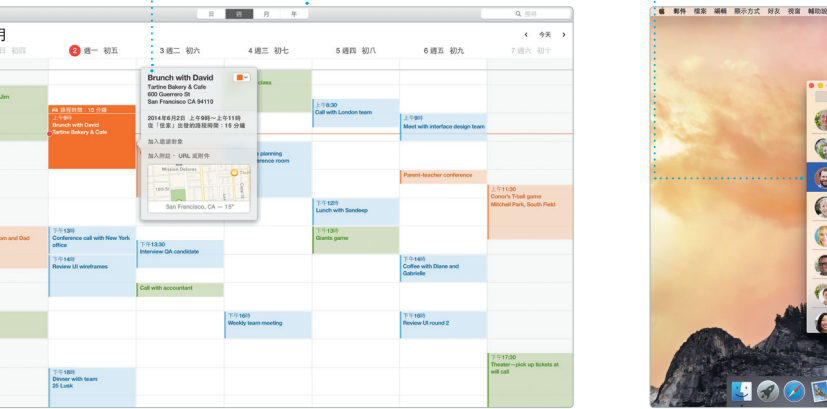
日 週 月 年

Q 搜尋

月

日 初四

2 週一 初五

3 週二 初六

4 週三 初七

5 週四 初八

6 週五 初九

7 週六 初十

‹ 今天 ›

Jen

路程時間：15 分鐘

上午9時
Brunch with David
Tartine Bakery & Cafe

Brunch with David
Tartine Bakery & Cafe
600 Guerrero St
San Francisco CA 94110

2014年6月2日 上午9時—上午11時
從「住家」出發的路程時間：15 分鐘

加入邀請對象

加入附註、URL 或附件

Mission Dolores

San Francisco, CA — 15°

class

planning
erence room

上午8:30
Call with London team

上午9時
Meet with interface design team

Parent-teacher conference

上午11:30
Conor's T-ball game
Mitchell Park, South Field

下午12時
Lunch with Sondeep

om and Dad

下午1時
Conference call with New York office

下午1:30
Interview QA candidate

下午1時
Giants game

下午2時
Review UI wireframes

下午2時
Coffee with Diane and Gabrielle

Call with accountant

下午4時
Weekly team meeting

下午4時
Review UI round 2

下午5:30
Theater—pick up tickets at will call

下午6時
Dinner with team
25 Lusk

郵件 檔案 編輯 顯示方式 好友 視窗 輔助說